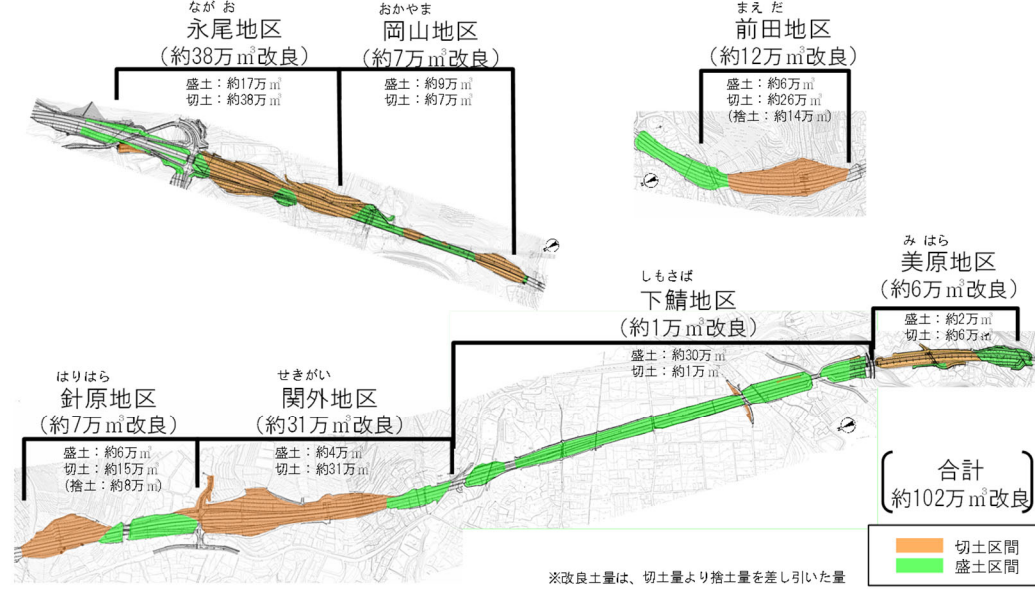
ながお
永尾地区
（約38万m³改良）
盛土：約17万m³
切土：約38万m³

おかやま
岡山地区
（約7万m³改良）
盛土：約9万m³
切土：約7万m³

まえだ
前田地区
（約12万m³改良）
盛土：約6万m³
切土：約26万m³
（捨土：約14万m³）

みはら
美原地区
（約6万m³改良）
盛土：約2万m³
切土：約6万m³

しもさば
下鯖地区
（約1万m³改良）
盛土：約30万m³
切土：約1万m³

はりはら
針原地区
（約7万m³改良）
盛土：約6万m³
切土：約15万m³
（捨土：約8万m³）

せきがい
関外地区
（約31万m³改良）
盛土：約4万m³
切土：約31万m³

合計
約102万m³改良

切土区間
盛土区間

※改良土量は、切土量より捨土量を差し引いた量